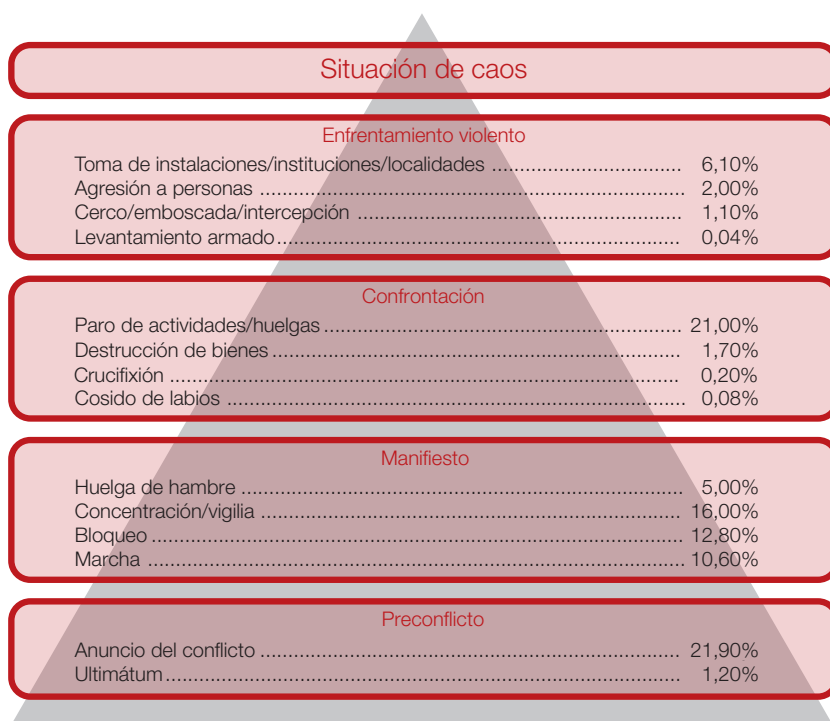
Situación de caos

Enfrentamiento violento
Toma de instalaciones/instituciones/localidades ................................ 6,10%
Agresión a personas .............................................................................. 2,00%
Cerco/emboscada/intercepción ............................................................ 1,10%
Levantamiento armado........................................................................... 0,04%

Confrontación
Paro de actividades/huelgas ................................................................ 21,00%
Destrucción de bienes ............................................................................ 1,70%
Crucifixión ............................................................................................... 0,20%
Cosido de labios ..................................................................................... 0,08%

Manifiesto
Huelga de hambre .................................................................................. 5,00%
Concentración/vigilia ............................................................................ 16,00%
Bloqueo.................................................................................................. 12,80%
Marcha .................................................................................................. 10,60%

Preconflicto
Anuncio del conflicto ............................................................................ 21,90%
Ultimátum................................................................................................. 1,20%